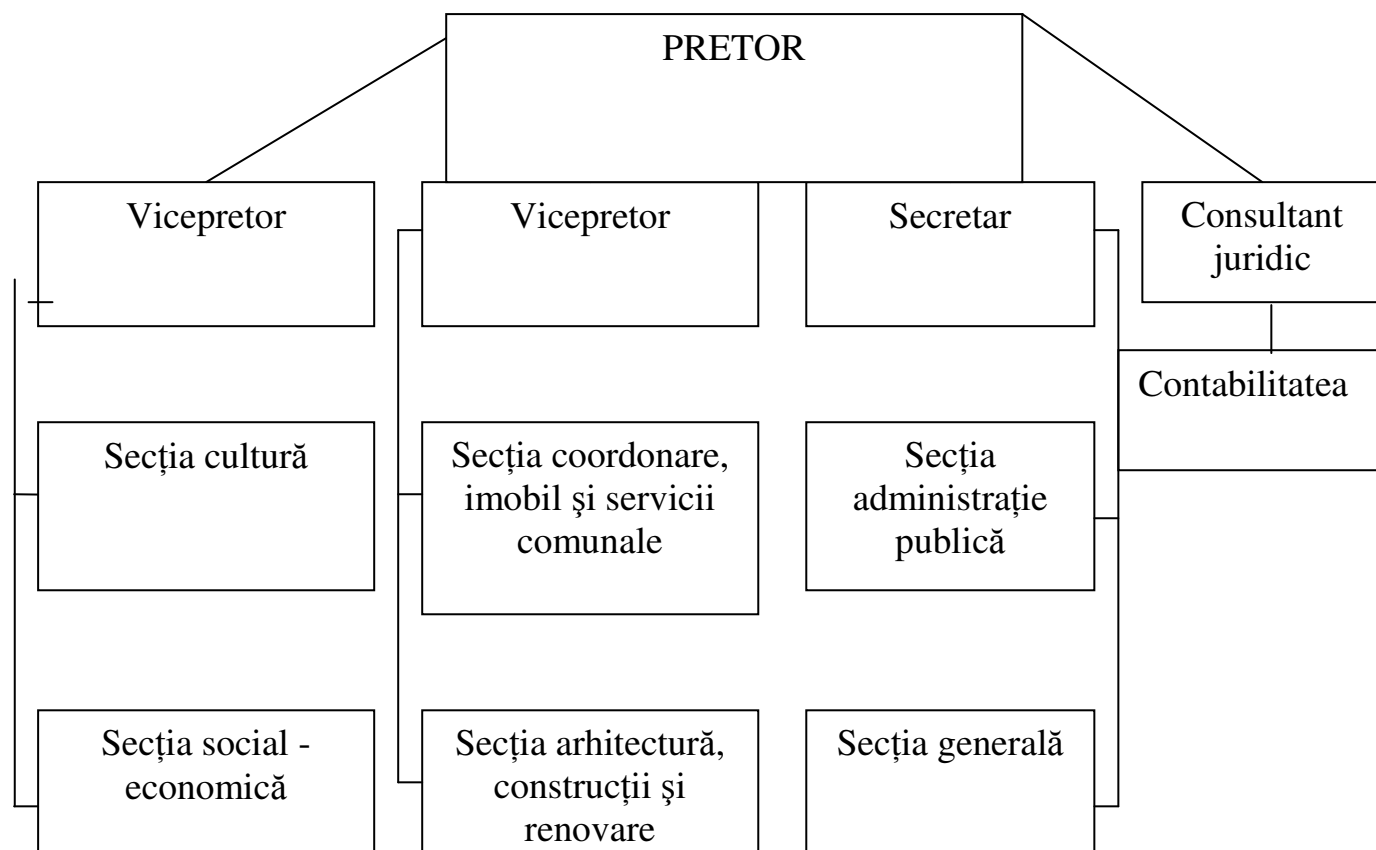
PRETOR

Vicepretor

Secția cultură

Secția social - economică

Vicepretor

Secția coordonare, imobil şi servicii comunale

Secția arhitectură, construcții şi renovare

Secretar

Secția administrație publică

Secția generală

Consultant juridic

Contabilitatea